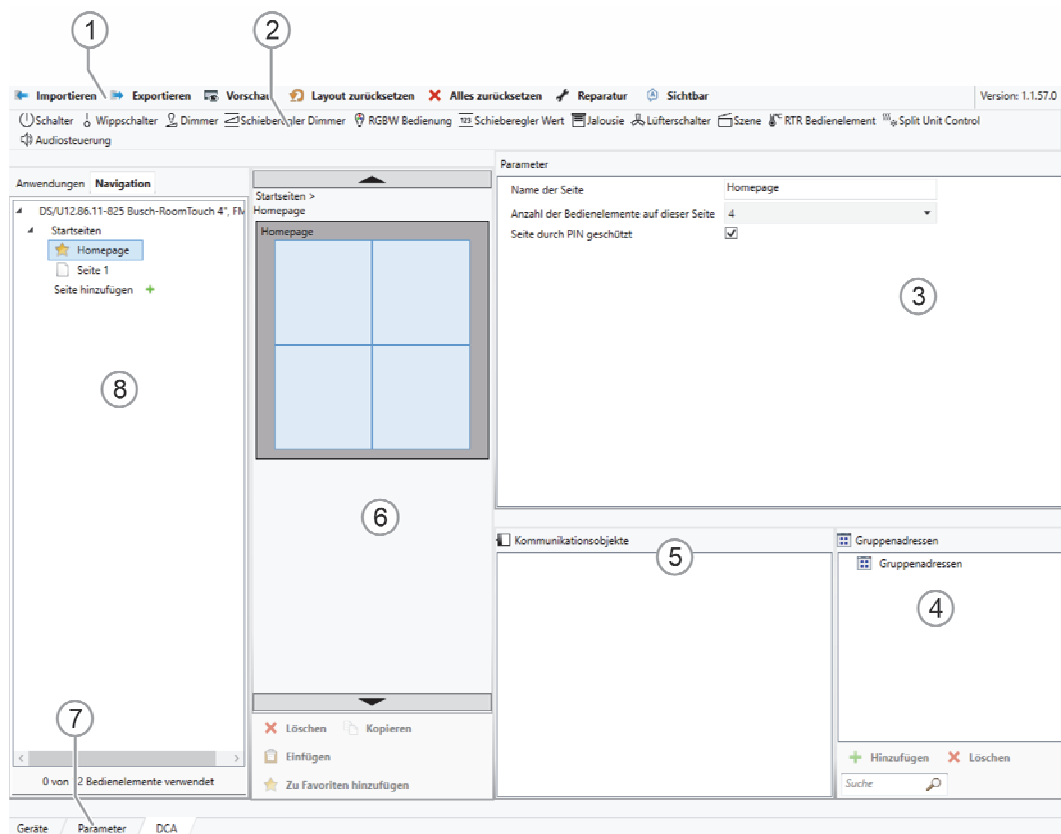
1
2
Importieren Exportieren Vorschau Layout zurücksetzen Alles zurücksetzen Reparatur Sichtbar
Version: 1.1.57.0
Schalter Wippschalter Dimmer Schieberegler Dimmer RGBW Bedienung Schieberegler Wert Jalousie Lüfterschalter Szene RTR Bedienelement Split Unit Control
Audiosteuerung

Anwendungen Navigation
DS/U12.86.11-825 Busch-RoomTouch 4", FM
Startseiten
Homepage
Seite 1
Seite hinzufügen +
8
0 von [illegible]2 Bedienelemente verwendet

Startseiten >
Homepage
Homepage
6
Löschen Kopieren
Einfügen
Zu Favoriten hinzufügen

Parameter
| Name der Seite | Homepage |
|---|---|
| Anzahl der Bedienelemente auf dieser Seite | 4 |
| Seite durch PIN geschützt | ☑ |

3

Kommunikationsobjekte
5

Gruppenadressen
Gruppenadressen
4
Hinzufügen Löschen
Suche

7
Geräte Parameter DCA